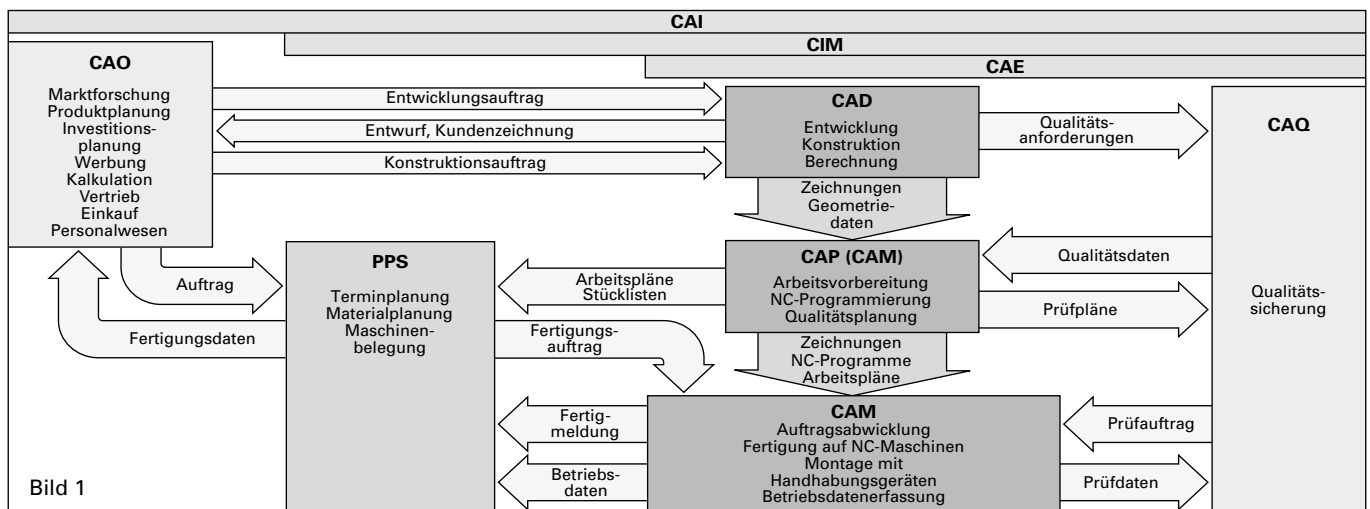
CAI

CIM

CAE

CAO

Marktforschung
Produktplanung
Investitionsplanung
Werbung
Kalkulation
Vertrieb
Einkauf
Personalwesen

Entwicklungsauftrag

Entwurf, Kundenzeichnung

Konstruktionsauftrag

CAD

Entwicklung
Konstruktion
Berechnung

Qualitätsanforderungen

CAQ

Zeichnungen
Geometriedaten

CAP (CAM)

Arbeitsvorbereitung
NC-Programmierung
Qualitätsplanung

Qualitätsdaten

Prüfpläne

Qualitätssicherung

Auftrag

PPS

Terminplanung
Materialplanung
Maschinenbelegung

Arbeitspläne
Stücklisten

Fertigungsdaten

Fertigungsauftrag

Zeichnungen
NC-Programme
Arbeitspläne

CAM
Auftragsabwicklung
Fertigung auf NC-Maschinen
Montage mit
Handhabungsgeräten
Betriebsdatenerfassung

Fertigmeldung

Betriebsdaten

Prüfauftrag

Prüfdaten

Bild 1